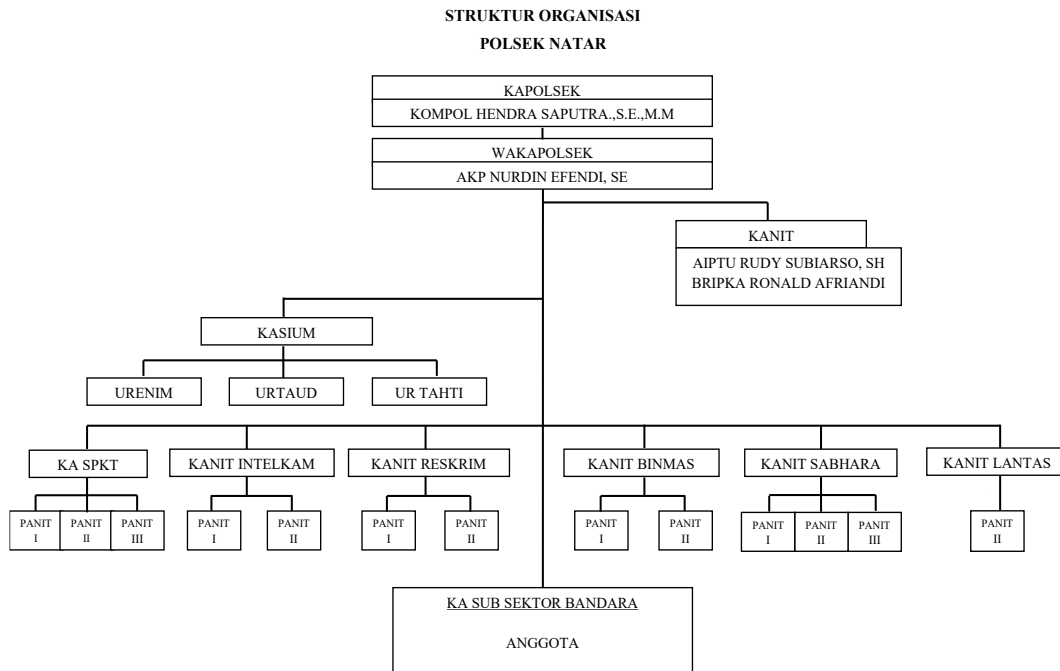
STRUKTUR ORGANISASI

POLSEK NATAR

KAPOLSEK

KOMPOL HENDRA SAPUTRA.,S.E.,M.M

WAKAPOLSEK

AKP NURDIN EFENDI, SE

KANIT

AIPTU RUDY SUBIARSO, SH
BRIPKA RONALD AFRIANDI

KASIUM

URENIM

URTAUD

UR TAHTI

KA SPKT

PANIT I

PANIT II

PANIT III

KANIT INTELKAM

PANIT I

PANIT II

KANIT RESKRIM

PANIT I

PANIT II

KANIT BINMAS

PANIT I

PANIT II

KANIT SABHARA

PANIT I

PANIT II

PANIT III

KANIT LANTAS

PANIT II

KA SUB SEKTOR BANDARA

ANGGOTA